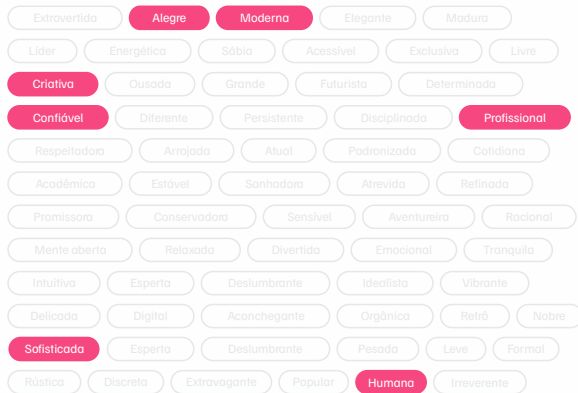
Extrovertida Alegre Moderna Elegante Madura

Líder Energética Sábia Acessível Exclusiva Livre

Criativa Ousada Grande Futurista Determinada

Confiável Diferente Persistente Disciplinada Profissional

Respeitadora Arrojada Atual Padronizada Cotidiana

Acadêmica Estável Sonhadora Atrevida Refinada

Promissora Conservadora Sensível Aventureira Racional

Mente aberta Relaxada Divertida Emocional Tranquila

Intuitiva Esperta Deslumbrante Idealista Vibrante

Delicada Digital Aconchegante Orgânica Retrô Nobre

Sofisticada Esperta Deslumbrante Pesada Leve Formal

Rústica Discreta Extravagante Popular Humana Irreverente